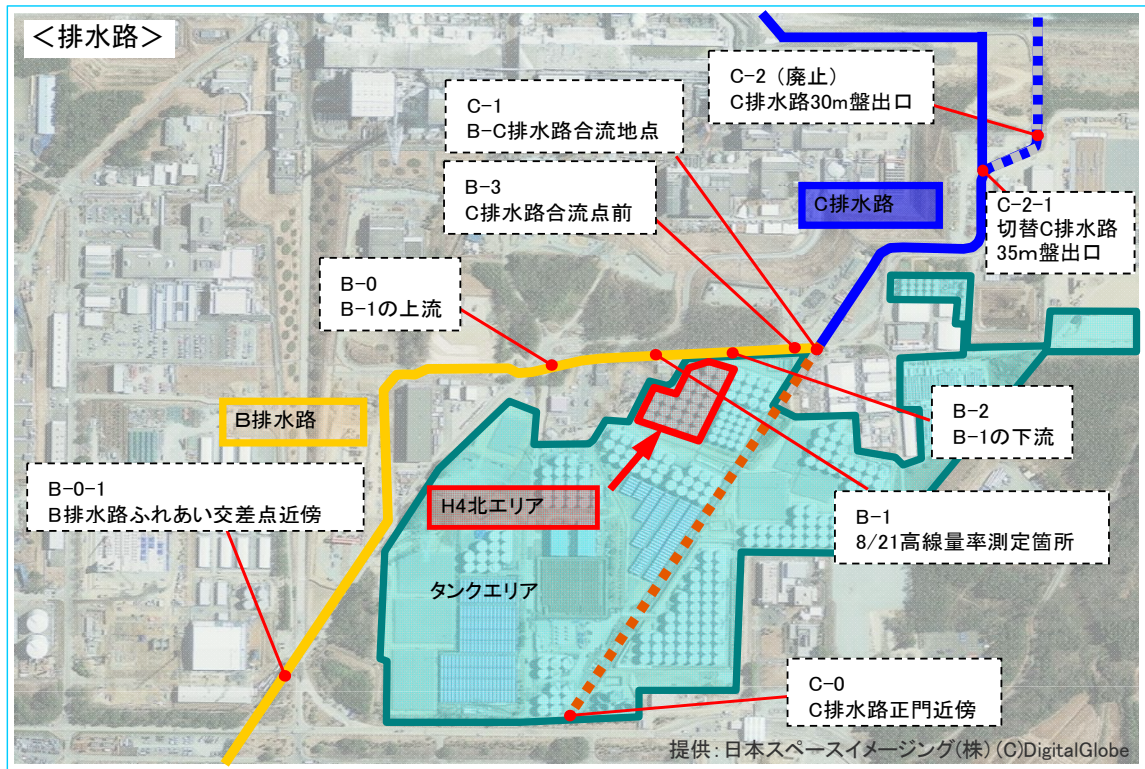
＜排水路＞

C−2（廃止）
C排水路30m盤出口

C−1
B−C排水路合流地点

B−3
C排水路合流点前

C排水路

C−2−1
切替C排水路
35m盤出口

B−0
B−1の上流

B排水路

B−2
B−1の下流

B−0−1
B排水路ふれあい交差点近傍

H4北エリア

B−1
8/21高線量率測定箇所

タンクエリア

C−0
C排水路正門近傍

提供：日本スペースイメージング（株）(C)DigitalGlobe